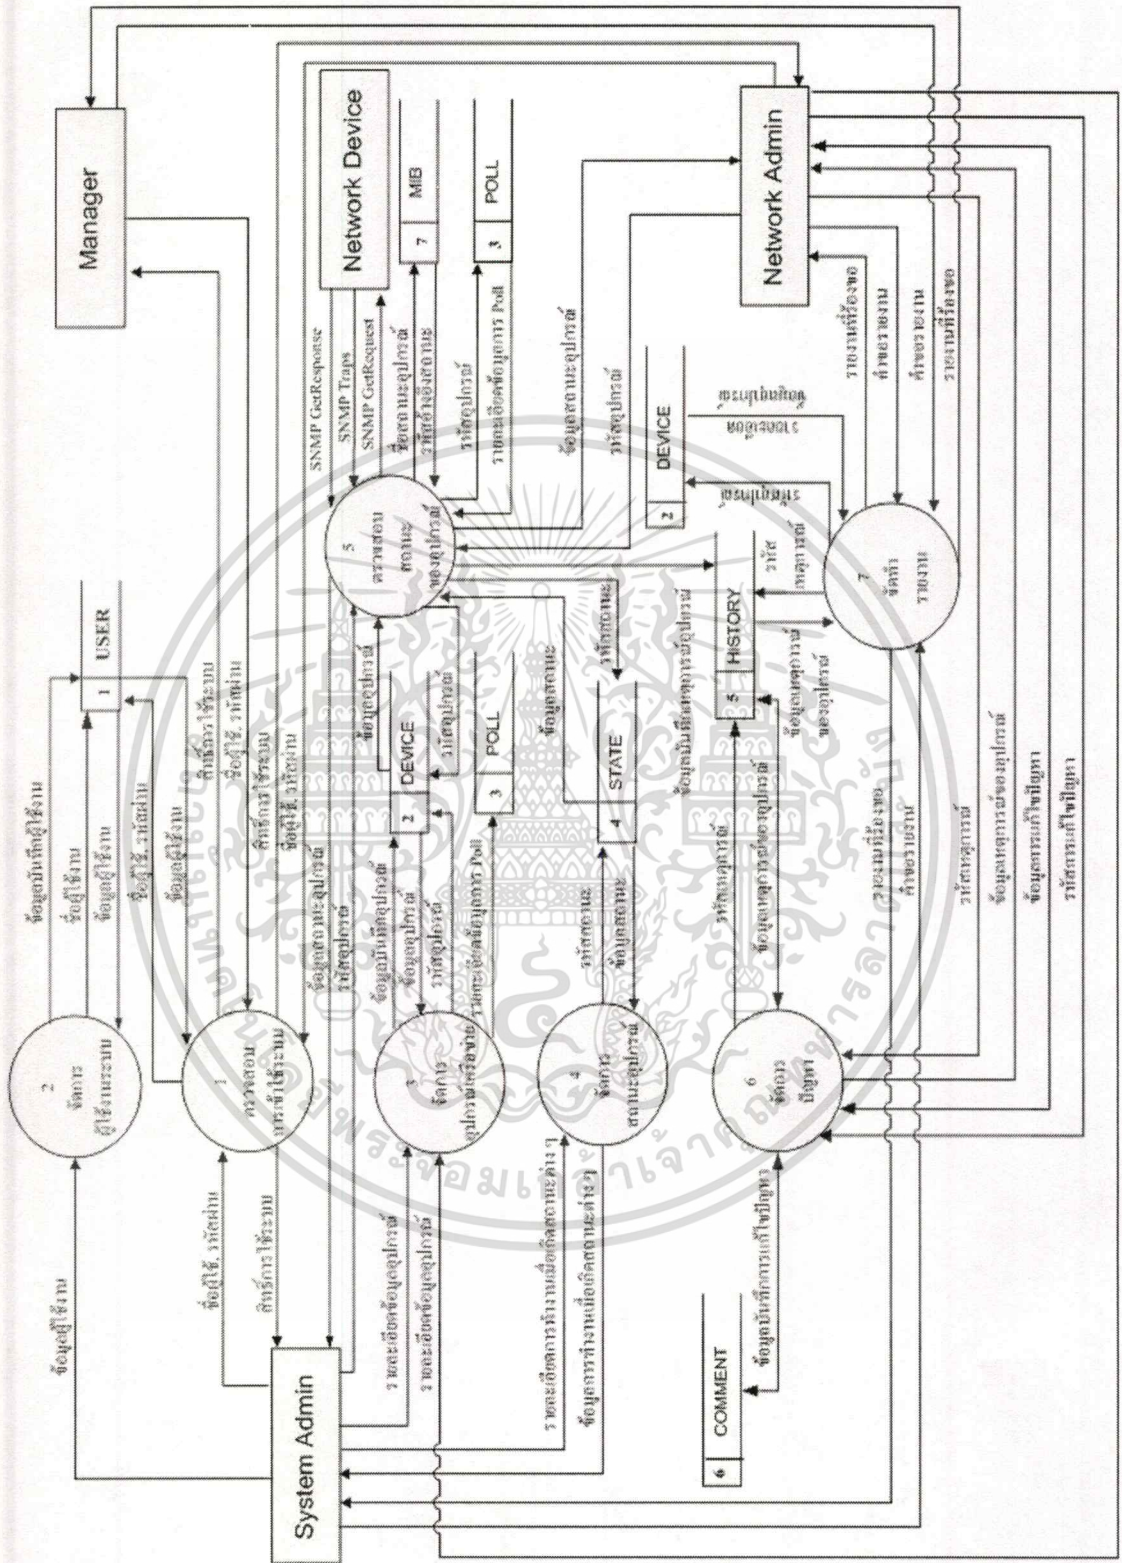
Manager

Network Device

Network Admin

System Admin

1 USER

7 MIB

3 POLL

2 DEVICE

2 DEVICE

3 POLL

4 STATE

5 HISTORY

6 COMMENT

2
จัดการ
ผู้ใช้งานระบบ

1
ตรวจสอบ
การเข้าใช้ระบบ

3
จัดการ
อุปกรณ์เครือข่าย

4
จัดการ
สถานะอุปกรณ์

5
ตรวจสอบ
สถานะ
ของอุปกรณ์

6
จัดการ
ปัญหา

7
จัดทำ
รายงาน

SNMP GetResponse

SNMP Traps

SNMP GetRequest

ข้อมูลสถานะอุปกรณ์

รหัสอุปกรณ์

ข้อมูลผู้ใช้งาน

ชื่อผู้ใช้, รหัสผ่าน

สิทธิ์การใช้ระบบ

ข้อมูลบันทึกผู้ใช้งาน

ข้อมูลอุปกรณ์

รหัสอุปกรณ์

รายละเอียดข้อมูลอุปกรณ์

รหัสสถานะ

ข้อมูลสถานะ

ข้อมูลเหตุการณ์ของอุปกรณ์

รหัสเหตุการณ์

รายงานที่ต้องการ

คำขอรายงาน

ข้อมูลบันทึกการแก้ไขปัญหา

ข้อมูลการแก้ไขปัญหา

รหัสการแก้ไขปัญหา

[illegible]